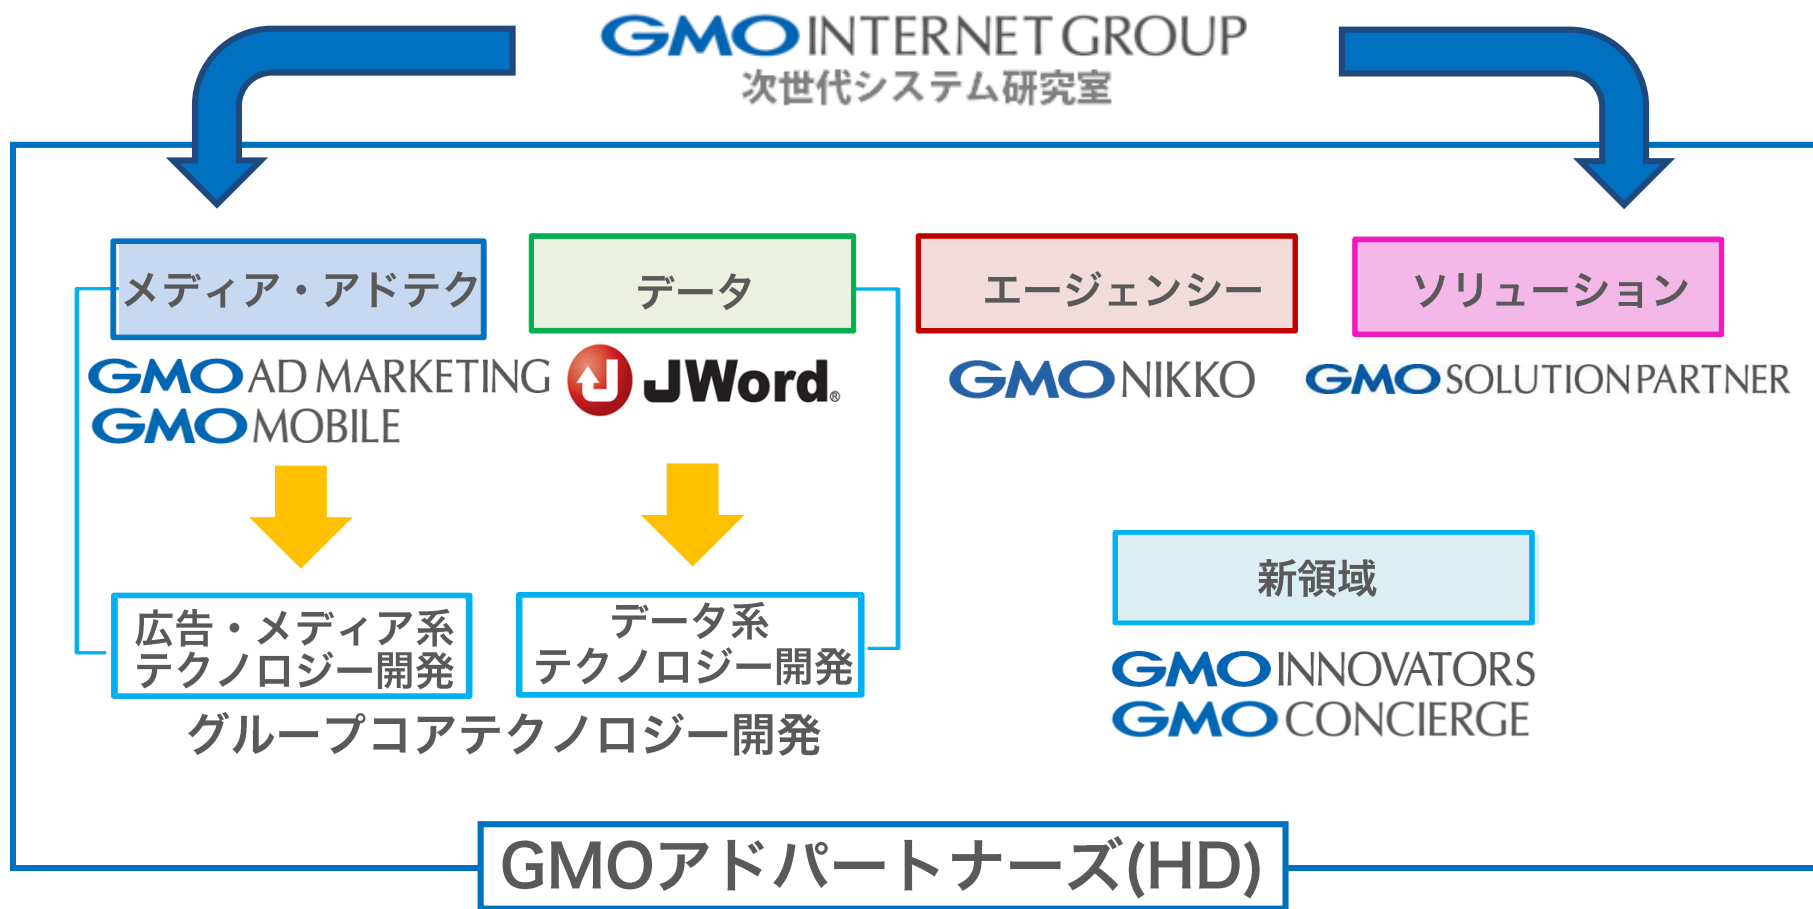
GMO INTERNET GROUP
次世代システム研究室

メディア・アドテク

データ

エージェンシー

ソリューション

GMO AD MARKETING
GMO MOBILE

JWord

GMO NIKKO

GMO SOLUTION PARTNER

広告・メディア系
テクノロジー開発

データ系
テクノロジー開発

グループコアテクノロジー開発

新領域

GMO INNOVATORS
GMO CONCIERGE

GMOアドパートナーズ(HD)